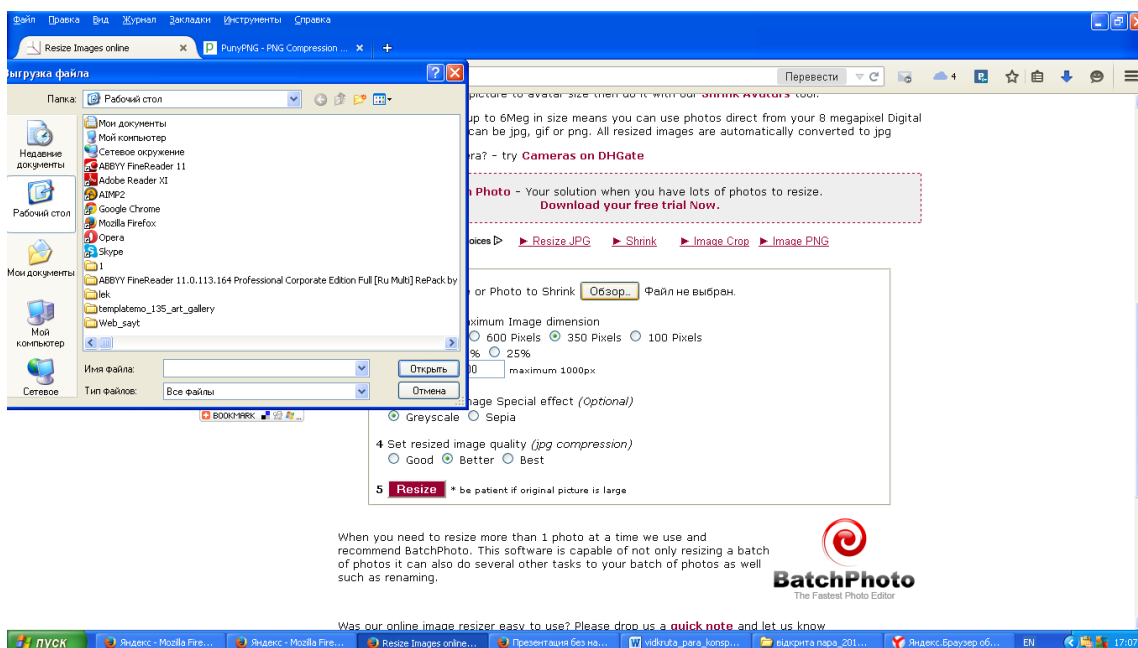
Файл Правка Вид Журнал Закладки Инструменты Справка

Resize Images online ×
PunyPNG - PNG Compression ... ×
+

Перевести

Выгрузка файла
Папка: Рабочий стол

Недавние документы
Рабочий стол
Мои документы
Мой компьютер
Сетевое

Мои документы
Мой компьютер
Сетевое окружение
ABBYY FineReader 11
Adobe Reader XI
AIMP2
Google Chrome
Mozilla Firefox
Opera
Skype
1
ABBYY FineReader 11.0.113.164 Professional Corporate Edition Full [Ru Multi] RePack by
lek
templatemo_135_art_gallery
Web_sayt

Имя файла:
Открыть
Тип файлов: Все файлы
Отмена

picture to avatar size then do it with our Shrink Avatars tool.

up to 6Meg in size means you can use photos direct from your 8 megapixel Digital can be jpg, gif or png. All resized images are automatically converted to jpg

era? - try Cameras on DHGate

h Photo - Your solution when you have lots of photos to resize.
Download your free trial Now.

oices ▷ ▶ Resize JPG ▶ Shrink ▶ Image Crop ▶ Image PNG

or Photo to Shrink Обзор... Файл не выбран.

ximum Image dimension
600 Pixels 350 Pixels 100 Pixels
% 25%
maximum 1000px

nage Special effect (Optional)
Greyscale Sepia

4 Set resized image quality (jpg compression)
Good Better Best

5 Resize * be patient if original picture is large

BOOKMARK

When you need to resize more than 1 photo at a time we use and recommend BatchPhoto. This software is capable of not only resizing a batch of photos it can also do several other tasks to your batch of photos as well such as renaming.

BatchPhoto
The Fastest Photo Editor

Was our online image resizer easy to use? Please drop us a quick note and let us know

пуск
Яндекс - Mozilla Fire...
Яндекс - Mozilla Fire...
Resize Images online...
Презентація без на...
vidkruta_para_konsp...
відкрита пара_201...
Яндекс.Браузер об...
EN
17:07